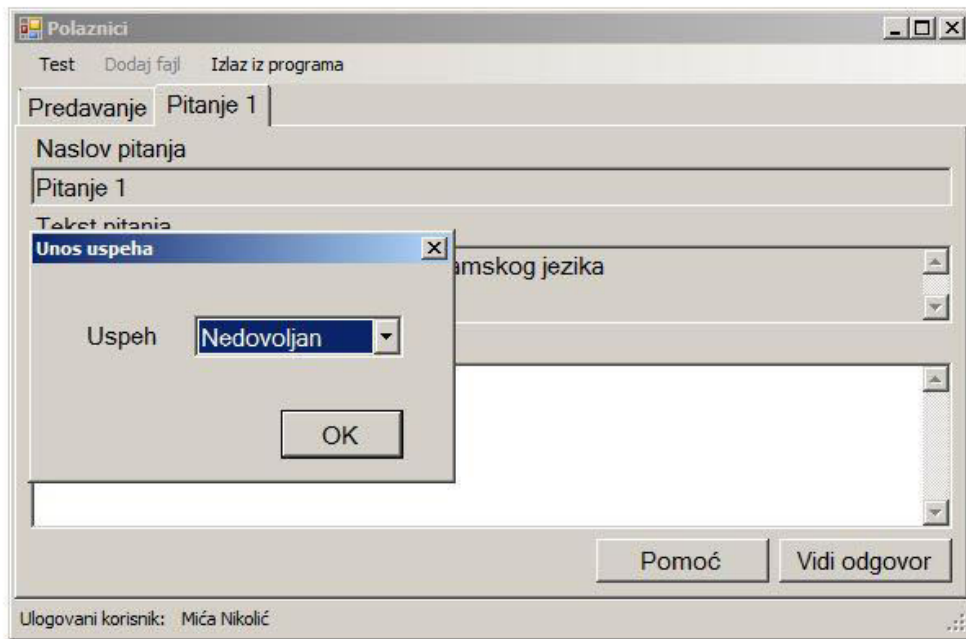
Polaznici

Test Dodaj fajl Izlaz iz programa

Predavanje Pitanje 1

Naslov pitanja

Pitanje 1

Tekst pitanja

Unos uspeha

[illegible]amskog jezika

Uspeh Nedovoljan

OK

Pomoć Vidi odgovor

Ulogovani korisnik: Mića Nikolić